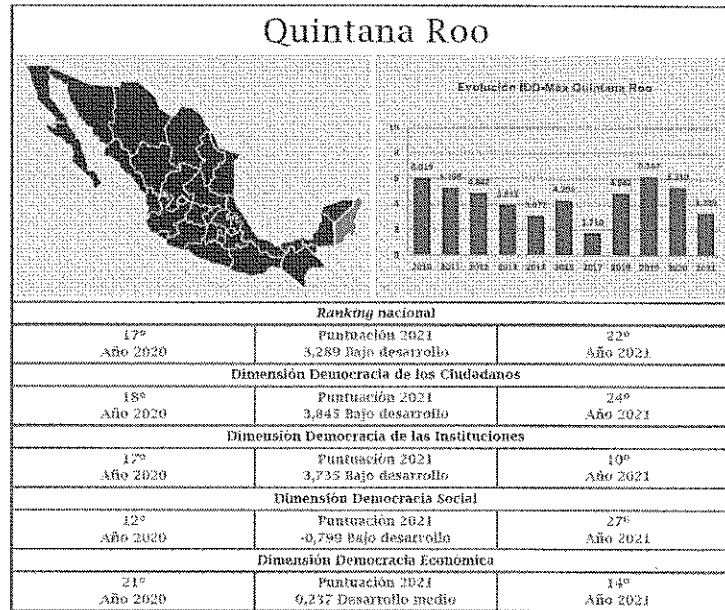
Quintana Roo

Evolución IDD-Mex Quintana Roo

10

8

6

4

2

0

6,019

5,198

4,801

3,935

3,077

4,206

1,710

4,946

6,044

5,314

3,289

2010 2011 2012 2013 2014 2015 2017 2018 2019 2020 2021

Ranking nacional

| 17º Año 2020 | Puntuación 2021 3,289 Bajo desarrollo | 22º Año 2021 |
|---|---|---|

Dimensión Democracia de los Ciudadanos

| 18º Año 2020 | Puntuación 2021 3,845 Bajo desarrollo | 24º Año 2021 |
|---|---|---|

Dimensión Democracia de las Instituciones

| 17º Año 2020 | Puntuación 2021 3,735 Bajo desarrollo | 10º Año 2021 |
|---|---|---|

Dimensión Democracia Social

| 12º Año 2020 | Puntuación 2021 -0,799 Bajo desarrollo | 27º Año 2021 |
|---|---|---|

Dimensión Democracia Económica

| 21º Año 2020 | Puntuación 2021 0,237 Desarrollo medio | 14º Año 2021 |
|---|---|---|